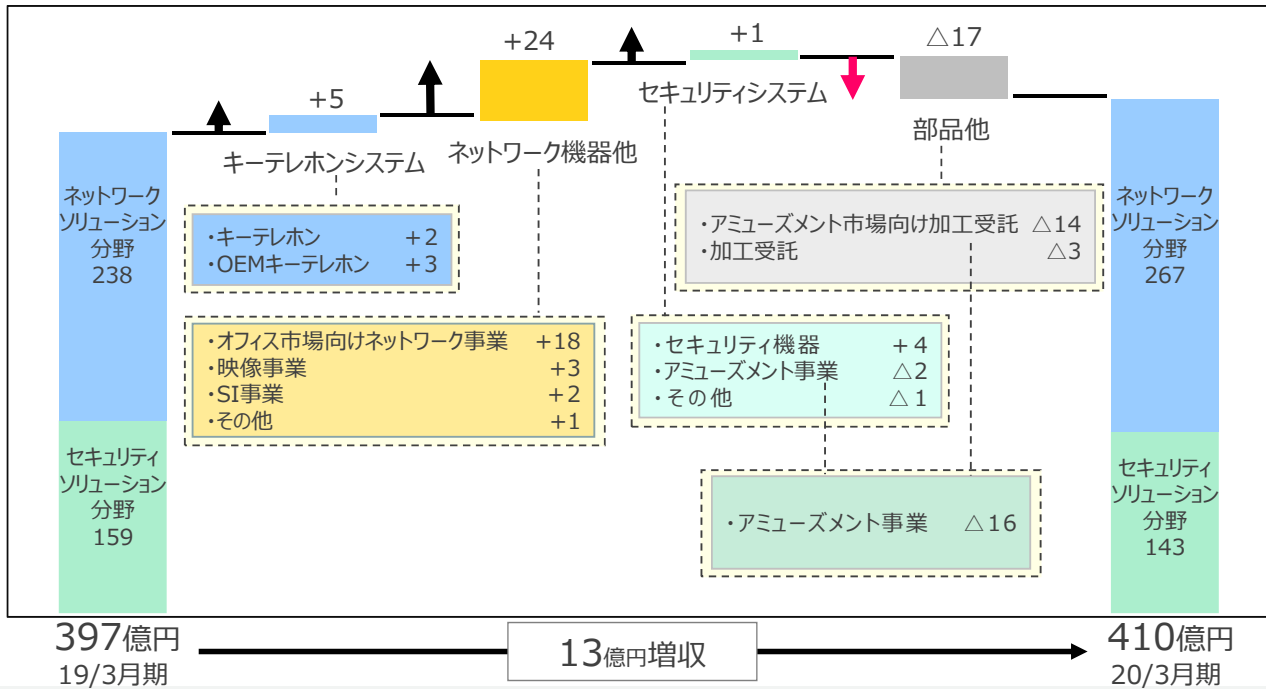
ネットワークソリューション分野
238

セキュリティソリューション分野
159

+5
キーテレホンシステム

・キーテレホン +2
・OEMキーテレホン +3

+24
ネットワーク機器他

・オフィス市場向けネットワーク事業 +18
・映像事業 +3
・SI事業 +2
・その他 +1

+1
セキュリティシステム

・セキュリティ機器 +4
・アミューズメント事業 △2
・その他 △1

△17
部品他

・アミューズメント市場向け加工受託 △14
・加工受託 △3

・アミューズメント事業 △16

ネットワークソリューション分野
267

セキュリティソリューション分野
143

397億円
19/3月期

13億円増収

410億円
20/3月期